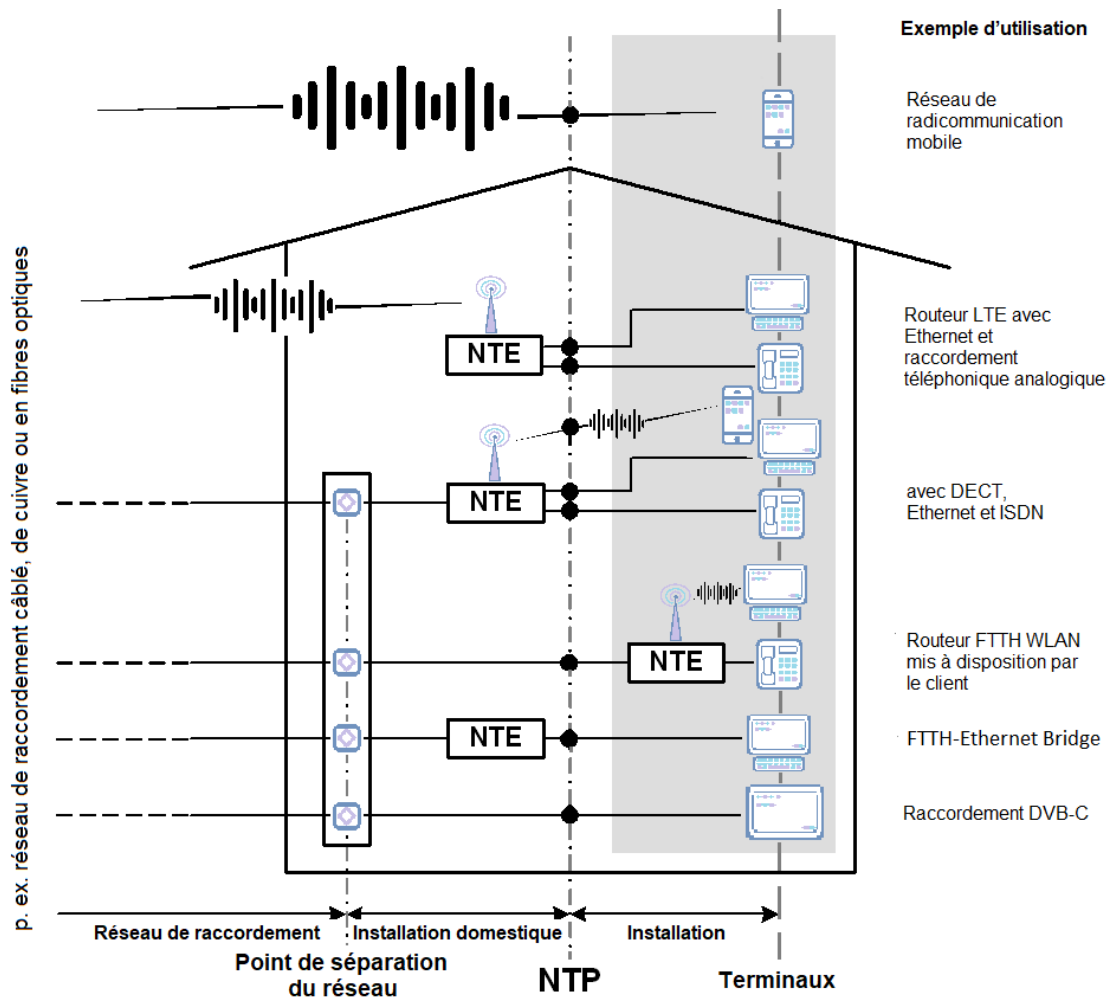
Exemple d'utilisation

Réseau de radiocommunication mobile

p. ex. réseau de raccordement câblé, de cuivre ou en fibres optiques

NTE

Routeur LTE avec Ethernet et raccordement téléphonique analogique

NTE

avec DECT, Ethernet et ISDN

NTE

Routeur FTTH WLAN mis à disposition par le client

NTE

FTTH-Ethernet Bridge

Raccordement DVB-C

Réseau de raccordement

Installation domestique

Installation

Point de séparation du réseau

NTP

Terminaux